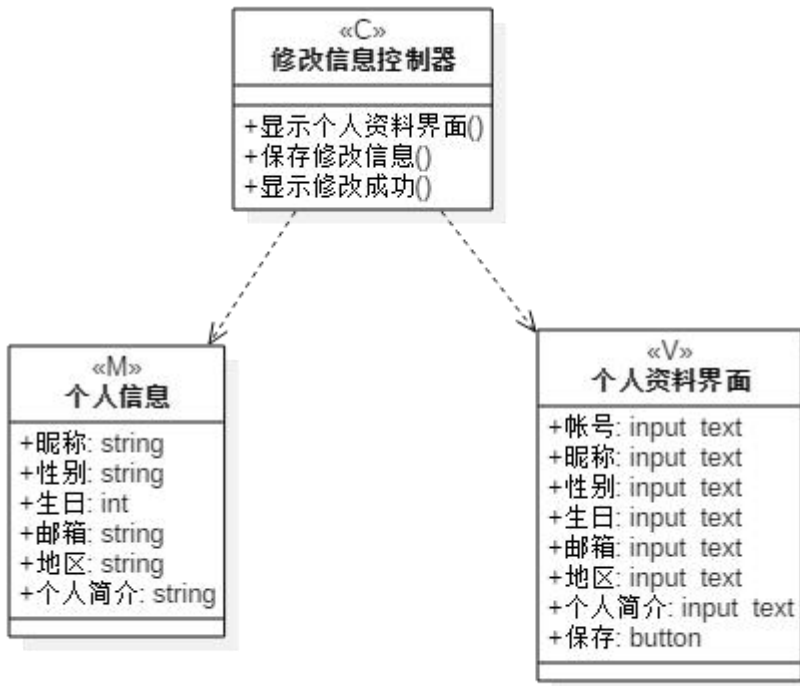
«C»
修改信息控制器

+显示个人资料界面()
+保存修改信息()
+显示修改成功()

«M»
个人信息

+昵称: string
+性别: string
+生日: int
+邮箱: string
+地区: string
+个人简介: string

«V»
个人资料界面

+帐号: input text
+昵称: input text
+性别: input text
+生日: input text
+邮箱: input text
+地区: input text
+个人简介: input text
+保存: button